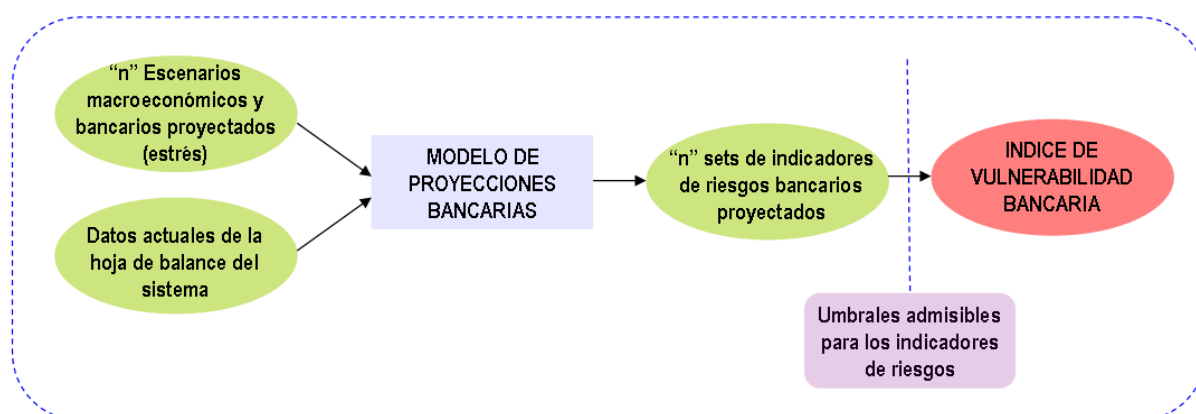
“n” Escenarios macroeconómicos y bancarios proyectados (estrés)

Datos actuales de la hoja de balance del sistema

MODELO DE PROYECCIONES BANCARIAS

“n” sets de indicadores de riesgos bancarios proyectados

INDICE DE VULNERABILIDAD BANCARIA

Umbrales admisibles para los indicadores de riesgos